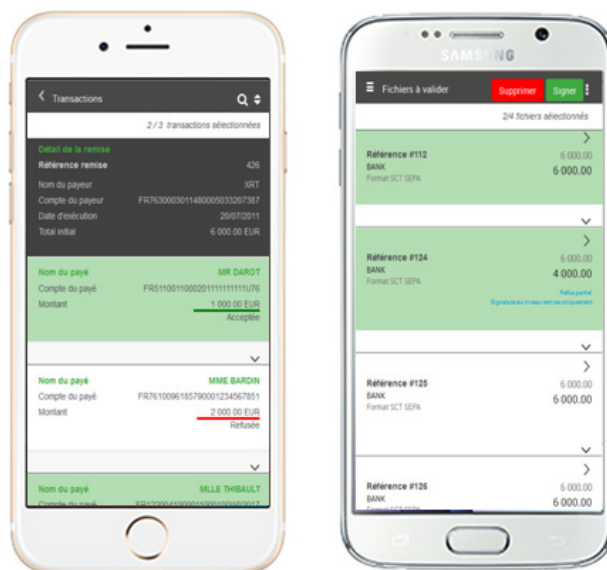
Transactions

2 / 3 transactions sélectionnées

Détail de la remise
Référence remise 426
Nom du payeur XRT
Compte du payeur FR7630003011480005033207387
Date d'exécution 20/07/2011
Total initial 6 000.00 EUR

Nom du payé MR DAROT
Compte du payé FR5110011000201111111111U76
Montant 1 000.00 EUR
Acceptée

Nom du payé MME BARDIN
Compte du payé FR7610096185790001234567851
Montant 2 000.00 EUR
Refusée

Nom du payé MLLE THIBAULT
Compte du payé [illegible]

SAMSUNG

Fichiers à valider
Supprimer
Signer

2/4 fichiers sélectionnés

Référence #112
BANK
Format SCT SEPA
6 000.00
6 000.00

Référence #124
BANK
Format SCT SEPA
6 000.00
4 000.00
Refus partiel
Signature au niveau de la remise uniquement

Référence #125
BANK
Format SCT SEPA
6 000.00
6 000.00

Référence #126
BANK
Format SCT SEPA
6 000.00
6 000.00